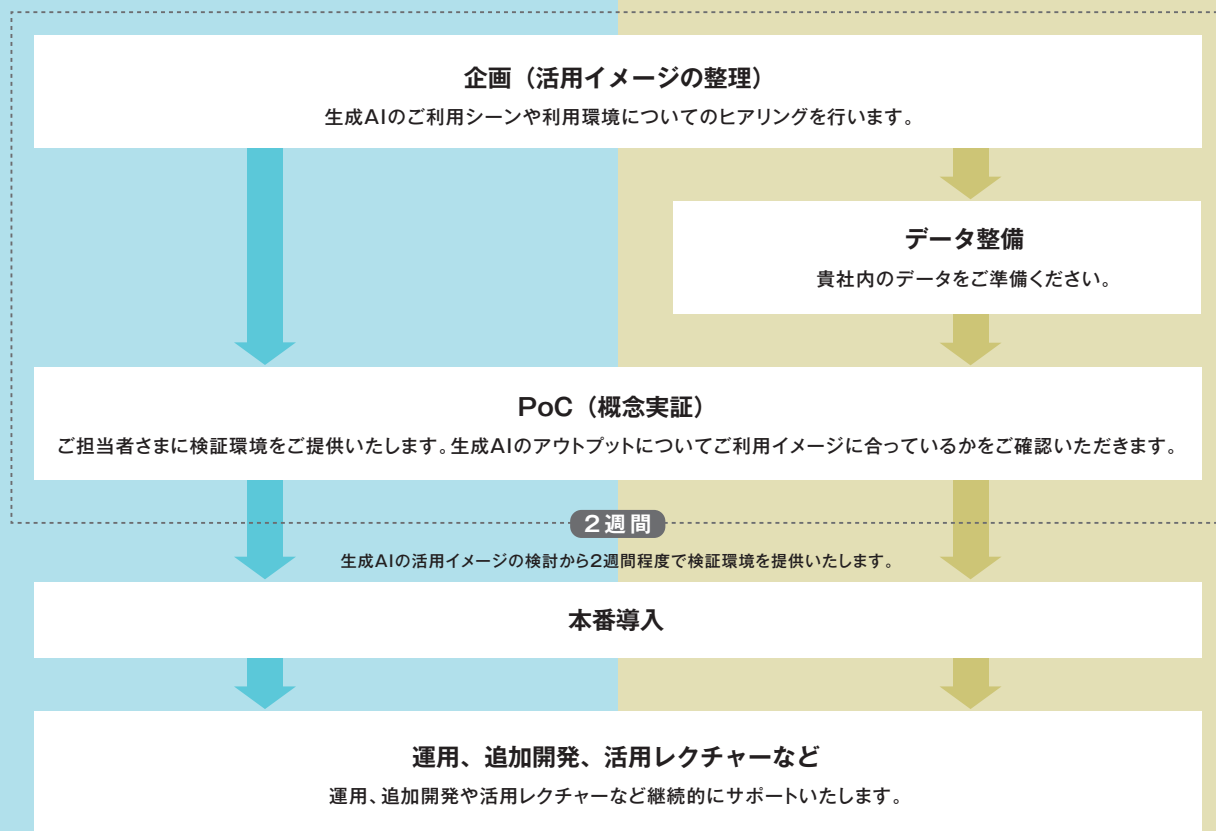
企画（活用イメージの整理）

生成AIのご利用シーンや利用環境についてのヒアリングを行います。

データ整備

貴社内のデータをご準備ください。

PoC（概念実証）

ご担当者さまに検証環境をご提供いたします。生成AIのアウトプットについてご利用イメージに合っているかをご確認いただきます。

2週間

生成AIの活用イメージの検討から2週間程度で検証環境を提供いたします。

本番導入

運用、追加開発、活用レクチャーなど

運用、追加開発や活用レクチャーなど継続的にサポートいたします。